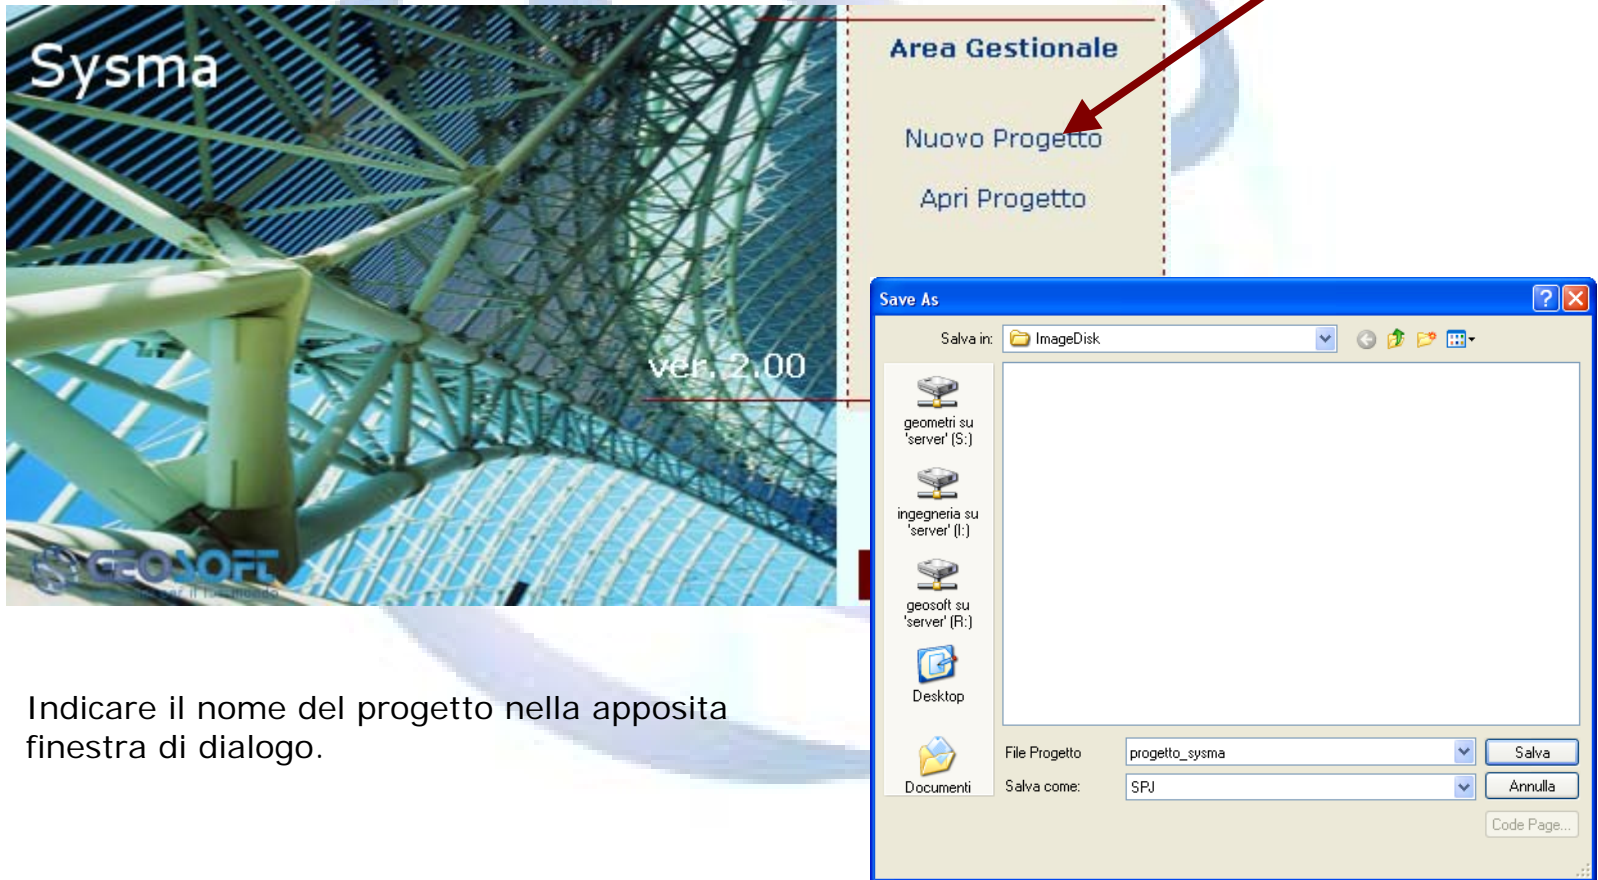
Sysma

ver. 2.00

GEOSOFT

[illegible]

Area Gestionale

Nuovo Progetto

Apri Progetto

Save As

Salva in: ImageDisk

geometri su 'server' (S:)

ingegneria su 'server' (I:)

geosoft su 'server' (R:)

Desktop

Documenti

File Progetto progetto_sysma

Salva come: SPJ

Salva

Annulla

Code Page...

Indicare il nome del progetto nella apposita finestra di dialogo.